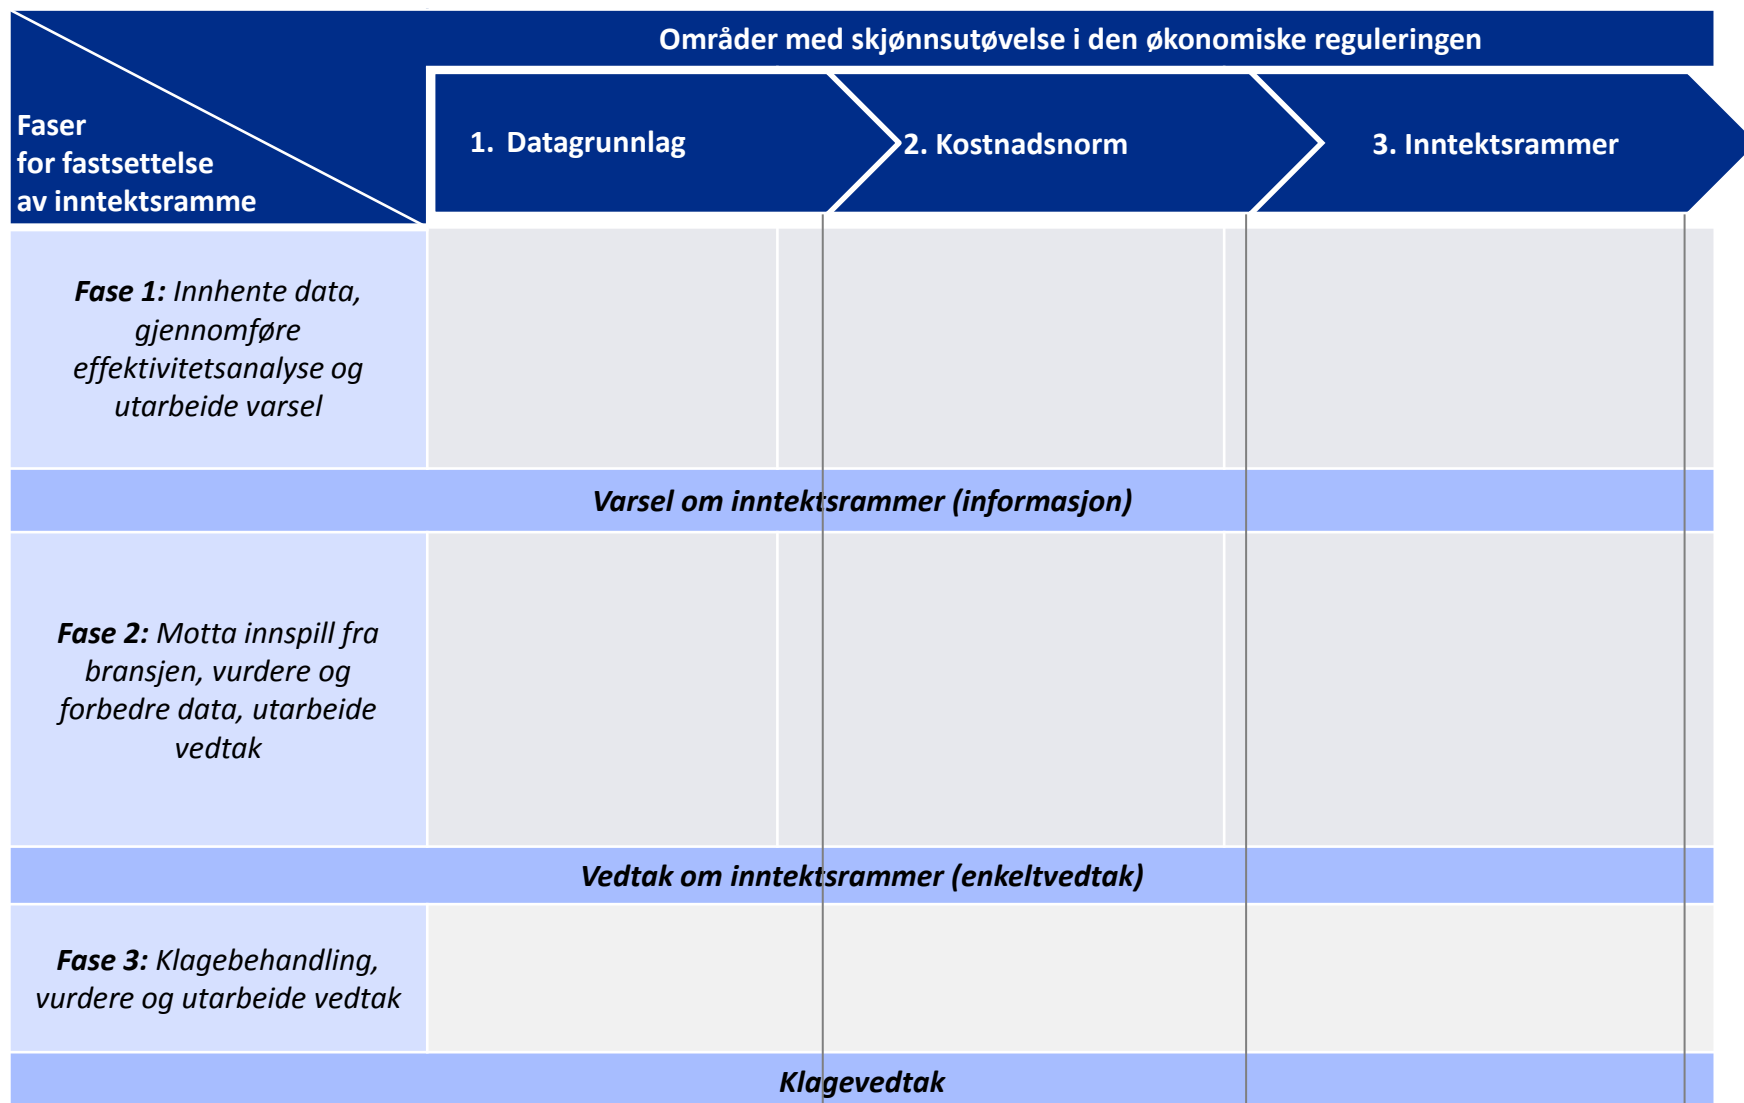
| Faser for fastsettelse av inntektsramme / Områder med skjønnsutøvelse i den økonomiske reguleringen | 1. Datagrunnlag | 2. Kostnadsnorm | 3. Inntektsrammer |
|---|---|---|---|
| ***Fase 1:*** *Innhente data, gjennomføre effektivitetsanalyse og utarbeide varsel* | | | |
| ***Varsel om inntektsrammer (informasjon)*** | | | |
| ***Fase 2:*** *Motta innspill fra bransjen, vurdere og forbedre data, utarbeide vedtak* | | | |
| ***Vedtak om inntektsrammer (enkeltvedtak)*** | | | |
| ***Fase 3:*** *Klagebehandling, vurdere og utarbeide vedtak* | | | |
| ***Klagevedtak*** | | | |